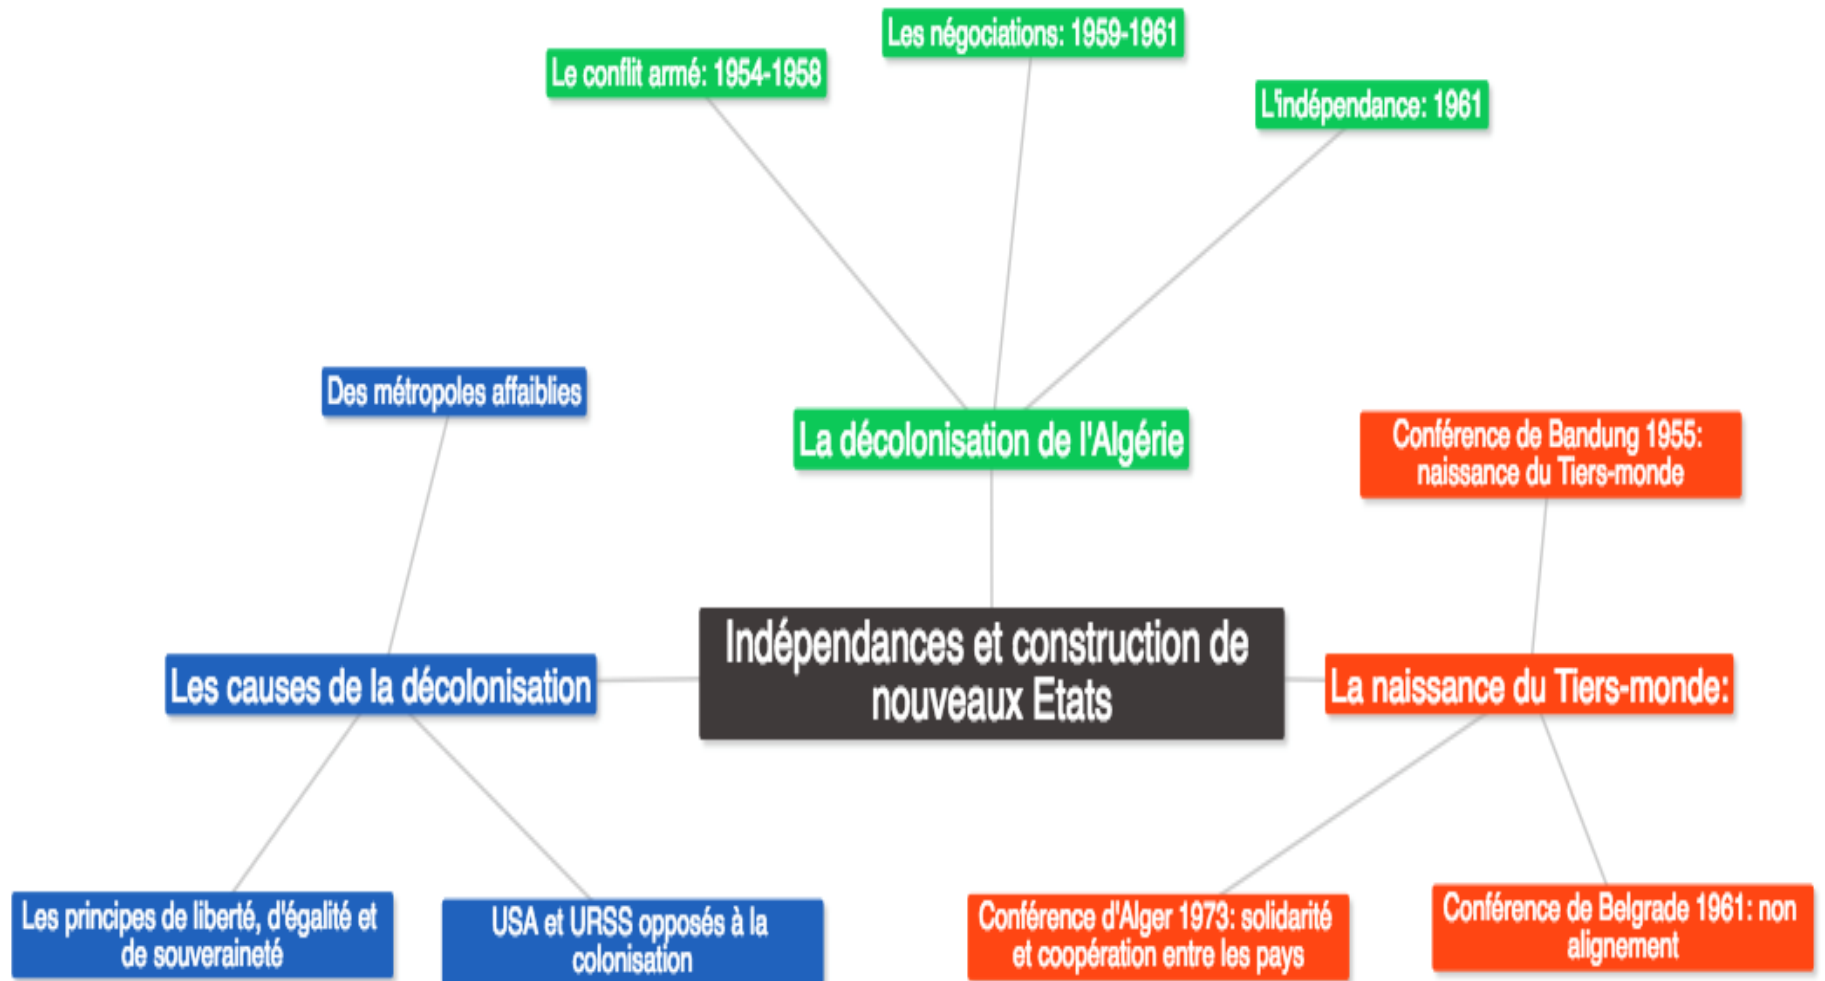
Les négociations: 1959-1961

Le conflit armé: 1954-1958

L'indépendance: 1961

Des métropoles affaiblies

La décolonisation de l'Algérie

Conférence de Bandung 1955: naissance du Tiers-monde

Les causes de la décolonisation

Indépendances et construction de nouveaux Etats

La naissance du Tiers-monde:

Les principes de liberté, d'égalité et de souveraineté

USA et URSS opposés à la colonisation

Conférence d'Alger 1973: solidarité et coopération entre les pays

Conférence de Belgrade 1961: non alignement